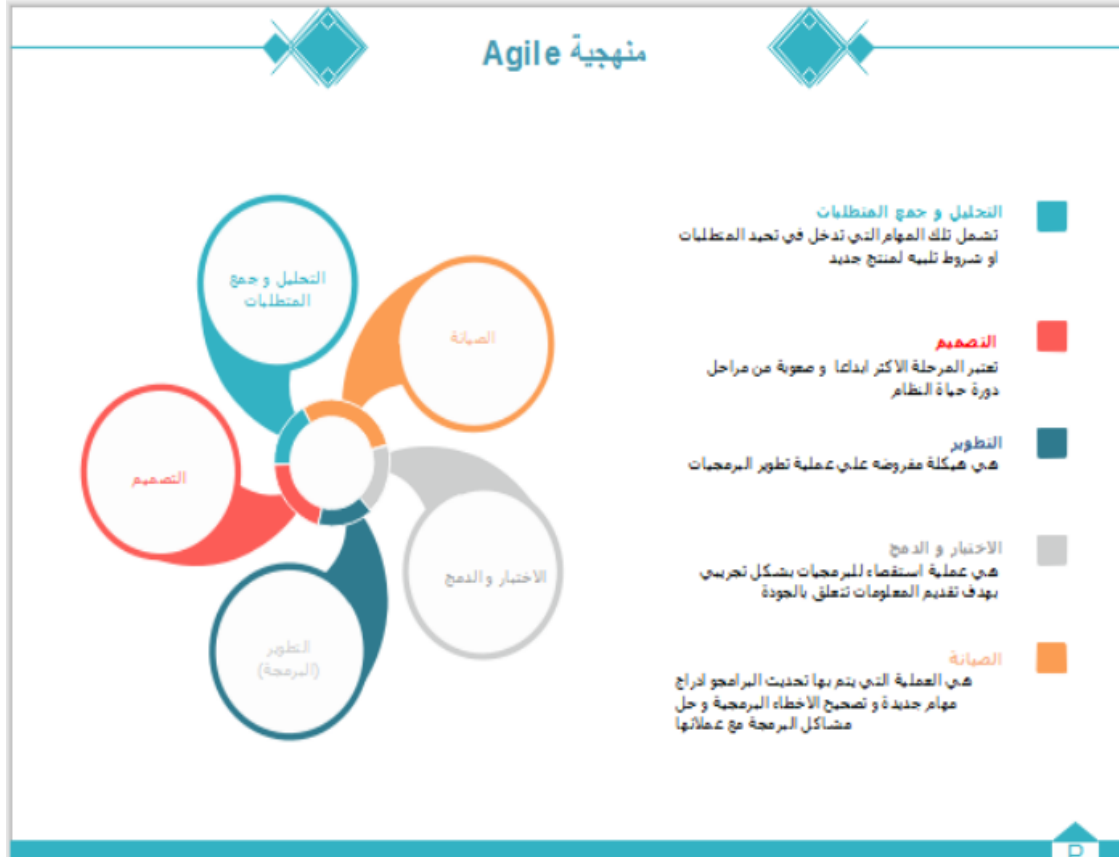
منهجية Agile

التحليل و جمع المتطلبات
تشمل تلك المهام التي تدخل في تحيد المتطلبات او شروط تلبيه لمنتج جديد

التصميم
تعتبر المرحلة الاكثر ابداعا و صعوبة من مراحل دورة حياة النظام

التطوير
هي هيكلة مفروضه على عملية تطوير البرمجيات

الاختبار و الدمج
هي عملية استقصاء للبرمجيات بشكل تجريبي بهدف تقديم المعلومات تتعلق بالجودة

الصيانة
هي العملية التي يتم بها تحديث البرامجو ادراج مهام جديدة و تصحيح الاخطاء البرمجية و حل مشاكل البرمجة مع عملائها

التحليل و جمع المتطلبات

الصيانة

التصميم

الاختبار والدمج

التطوير (البرمجة)

8